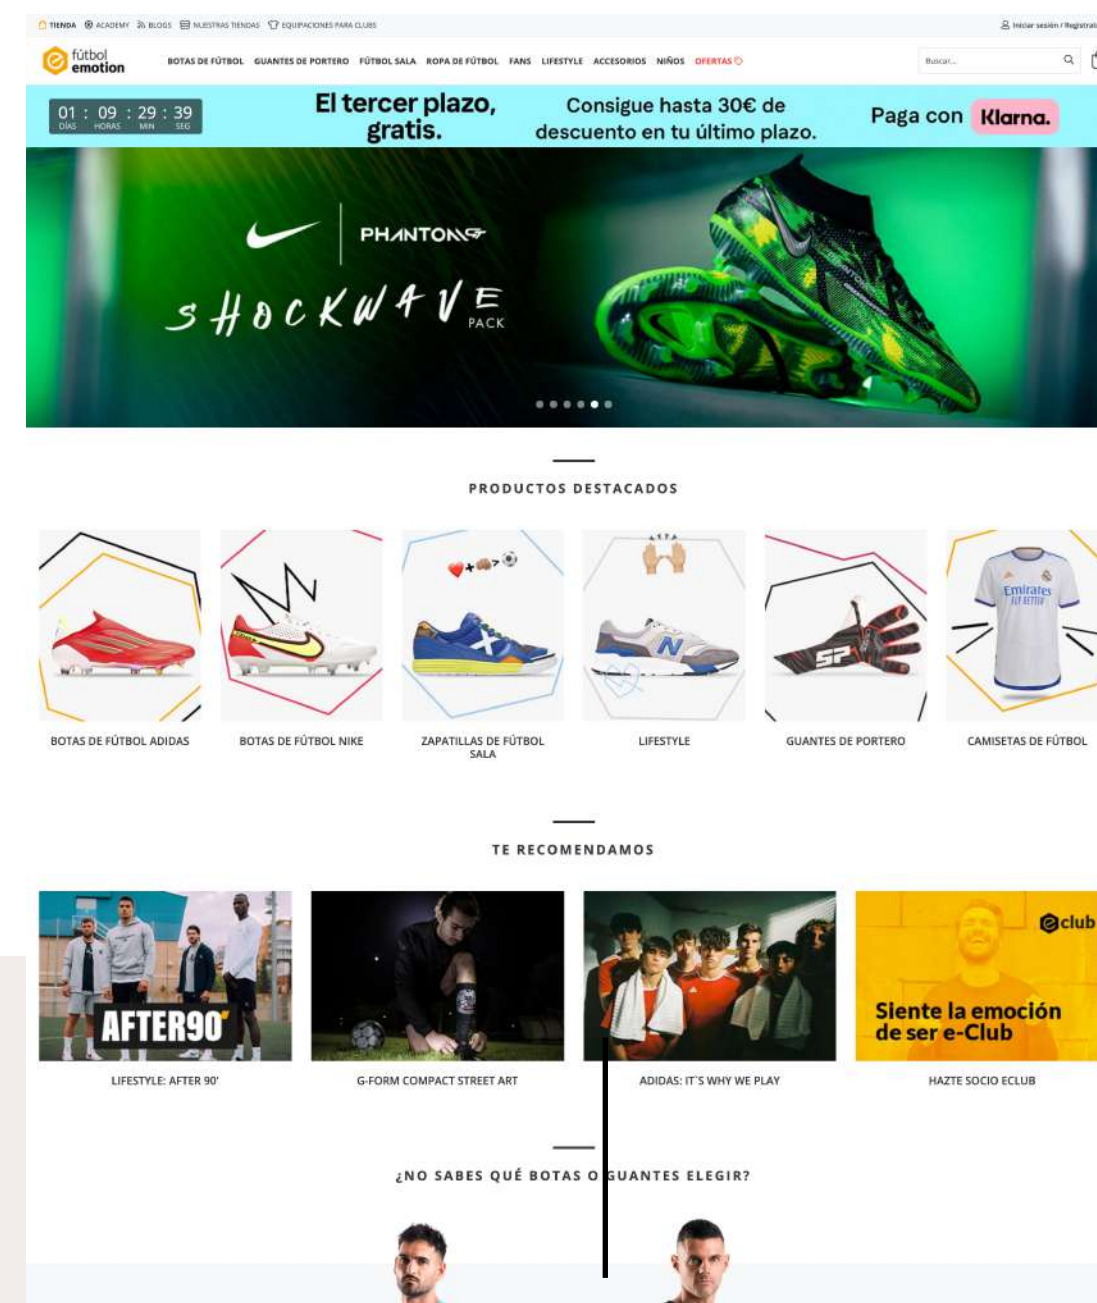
TIENDA ACADEMY BLOGS NUESTRAS TIENDAS EQUIPACIONES PARA CLUBS

Iniciar sesión / Registrat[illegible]

fútbol emotion

BOTAS DE FÚTBOL GUANTES DE PORTERO FÚTBOL SALA ROPA DE FÚTBOL FANS LIFESTYLE ACCESORIOS NIÑOS OFERTAS

Buscar...

01 : 09 : 29 : 39
DÍAS HORAS MIN SEG

El tercer plazo, gratis.

Consigue hasta 30€ de descuento en tu último plazo.

Paga con Klarna.

PHANTOM

SHOCKWAVE PACK

PRODUCTOS DESTACADOS

BOTAS DE FÚTBOL ADIDAS

BOTAS DE FÚTBOL NIKE

ZAPATILLAS DE FÚTBOL SALA

LIFESTYLE

GUANTES DE PORTERO

CAMISETAS DE FÚTBOL

TE RECOMENDAMOS

AFTER90

LIFESTYLE: AFTER 90'

G-FORM COMPACT STREET ART

ADIDAS: IT'S WHY WE PLAY

club

Siente la emoción de ser e-Club

HAZTE SOCIO ECLUB

¿NO SABES QUÉ BOTAS O GUANTES ELEGIR?